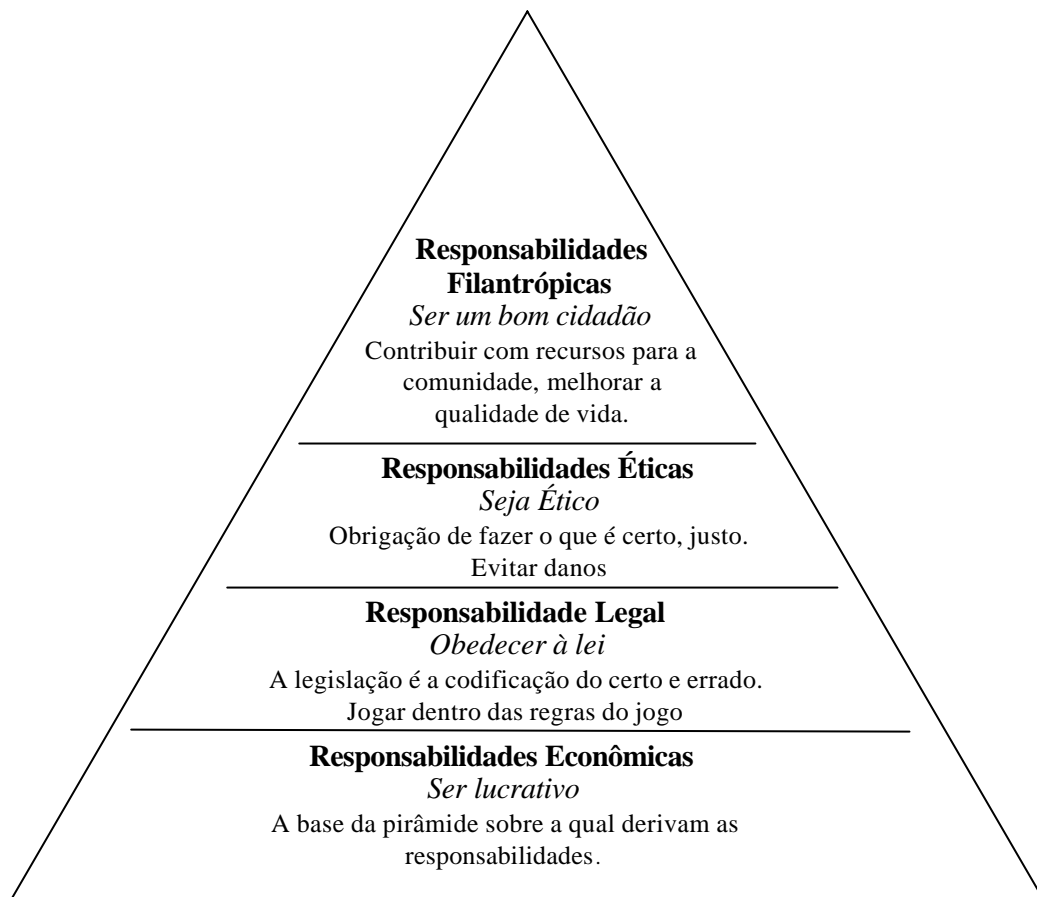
**Responsabilidades Filantrópicas**
*Ser um bom cidadão*
Contribuir com recursos para a comunidade, melhorar a qualidade de vida.

**Responsabilidades Éticas**
*Seja Ético*
Obrigação de fazer o que é certo, justo.
Evitar danos

**Responsabilidade Legal**
*Obedecer à lei*
A legislação é a codificação do certo e errado.
Jogar dentro das regras do jogo

**Responsabilidades Econômicas**
*Ser lucrativo*
A base da pirâmide sobre a qual derivam as responsabilidades.